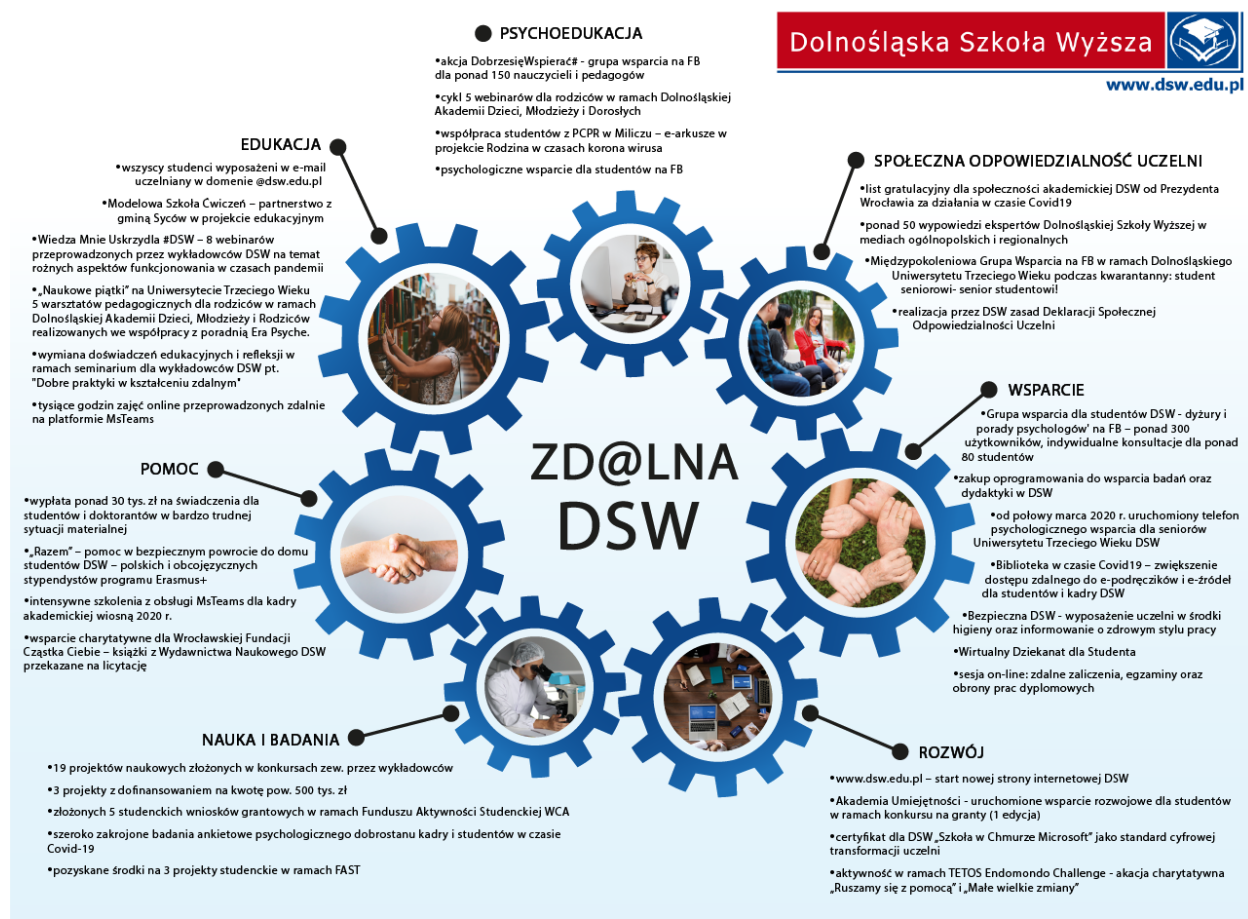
Dolnośląska Szkoła Wyższa
www.dsw.edu.pl

PSYCHOEDUKACJA

•akcja DobrzesięWspierać# - grupa wsparcia na FB dla ponad 150 nauczycieli i pedagogów

•cykl 5 webinarów dla rodziców w ramach Dolnośląskiej Akademii Dzieci, Młodzieży i Dorosłych

•współpraca studentów z PCPR w Miliczu – e-arkusze w projekcie Rodzina w czasach korona wirusa

•psychologiczne wsparcie dla studentów na FB

EDUKACJA

•wszyscy studenci wyposażeni w e-mail uczelniany w domenie @dsw.edu.pl

•Modelowa Szkoła Ćwiczeń – partnerstwo z gminą Syców w projekcie edukacyjnym

•Wiedza Mnie Uskrzydla #DSW – 8 webinarów przeprowadzonych przez wykładowców DSW na temat rożnych aspektów funkcjonowania w czasach pandemii

•„Naukowe piątki" na Uniwersytecie Trzeciego Wieku 5 warsztatów pedagogicznych dla rodziców w ramach Dolnośląskiej Akademii Dzieci, Młodzieży i Rodziców realizowanych we współpracy z poradnią Era Psyche.

•wymiana doświadczeń edukacyjnych i refleksji w ramach seminarium dla wykładowców DSW pt. "Dobre praktyki w kształceniu zdalnym"

•tysiące godzin zajęć online przeprowadzonych zdalnie na platformie MsTeams

SPOŁECZNA ODPOWIEDZIALNOŚĆ UCZELNI

•list gratulacyjny dla społeczności akademickiej DSW od Prezydenta Wrocławia za działania w czasie Covid19

•ponad 50 wypowiedzi ekspertów Dolnośląskiej Szkoły Wyższej w mediach ogólnopolskich i regionalnych

•Międzypokoleniowa Grupa Wsparcia na FB w ramach Dolnośląskiego Uniwersytetu Trzeciego Wieku podczas kwarantanny: student seniorowi- senior studentowi!

•realizacja przez DSW zasad Deklaracji Społecznej Odpowiedzialności Uczelni

WSPARCIE

•Grupa wsparcia dla studentów DSW - dyżury i porady psychologów' na FB – ponad 300 użytkowników, indywidualne konsultacje dla ponad 80 studentów

•zakup oprogramowania do wsparcia badań oraz dydaktyki w DSW

•od połowy marca 2020 r. uruchomiony telefon psychologicznego wsparcia dla seniorów Uniwersytetu Trzeciego Wieku DSW

•Biblioteka w czasie Covid19 – zwiększenie dostępu zdalnego do e-podręczików i e-źródeł dla studentów i kadry DSW

•Bezpieczna DSW - wyposażenie uczelni w środki higieny oraz informowanie o zdrowym stylu pracy

•Wirtualny Dziekanat dla Studenta

•sesja on-line: zdalne zaliczenia, egzaminy oraz obrony prac dyplomowych

ZD@LNA DSW

POMOC

•wypłata ponad 30 tys. zł na świadczenia dla studentów i doktorantów w bardzo trudnej sytuacji materialnej

•„Razem" – pomoc w bezpiecznym powrocie do domu studentów DSW – polskich i obcojęzycznych stypendystów programu Erasmus+

•intensywne szkolenia z obsługi MsTeams dla kadry akademickiej wiosną 2020 r.

•wsparcie charytatywne dla Wrocławskiej Fundacji Cząstka Ciebie – książki z Wydawnictwa Naukowego DSW przekazane na licytację

NAUKA I BADANIA

•19 projektów naukowych złożonych w konkursach zew. przez wykładowców

•3 projekty z dofinansowaniem na kwotę pow. 500 tys. zł

•złożonych 5 studenckich wniosków grantowych w ramach Funduszu Aktywności Studenckiej WCA

•szeroko zakrojone badania ankietowe psychologicznego dobrostanu kadry i studentów w czasie Covid-19

•pozyskane środki na 3 projekty studenckie w ramach FAST

ROZWÓJ

•www.dsw.edu.pl – start nowej strony internetowej DSW

•Akademia Umiejętności - uruchomione wsparcie rozwojowe dla studentów w ramach konkursu na granty (1 edycja)

•certyfikat dla DSW „Szkoła w Chmurze Microsoft" jako standard cyfrowej transformacji uczelni

•aktywność w ramach TETOS Endomondo Challenge - akacja charytatywna „Ruszamy się z pomocą" i „Małe wielkie zmiany"